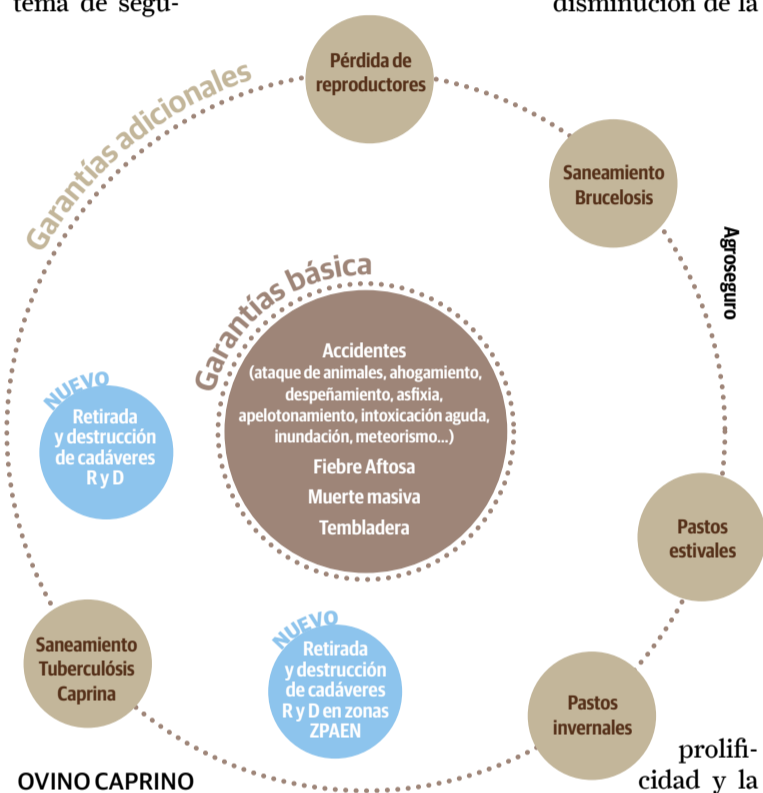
tema de segu-

disminución de la

Garantías adicionales

Pérdida de reproductores

Saneamiento Brucelosis

Agroseguro

Garantías básica

Accidentes (ataque de animales, ahogamiento, despeñamiento, asfixia, apelotonamiento, intoxicación aguda, inundación, meteorismo...)

Fiebre Aftosa

Muerte masiva

Tembladera

NUEVO

Retirada y destrucción de cadáveres R y D

Pastos estivales

Saneamiento Tuberculósis Caprina

NUEVO

Retirada y destrucción de cadáveres R y D en zonas ZPAEN

Pastos invernales

prolificidad y la

OVINO CAPRINO